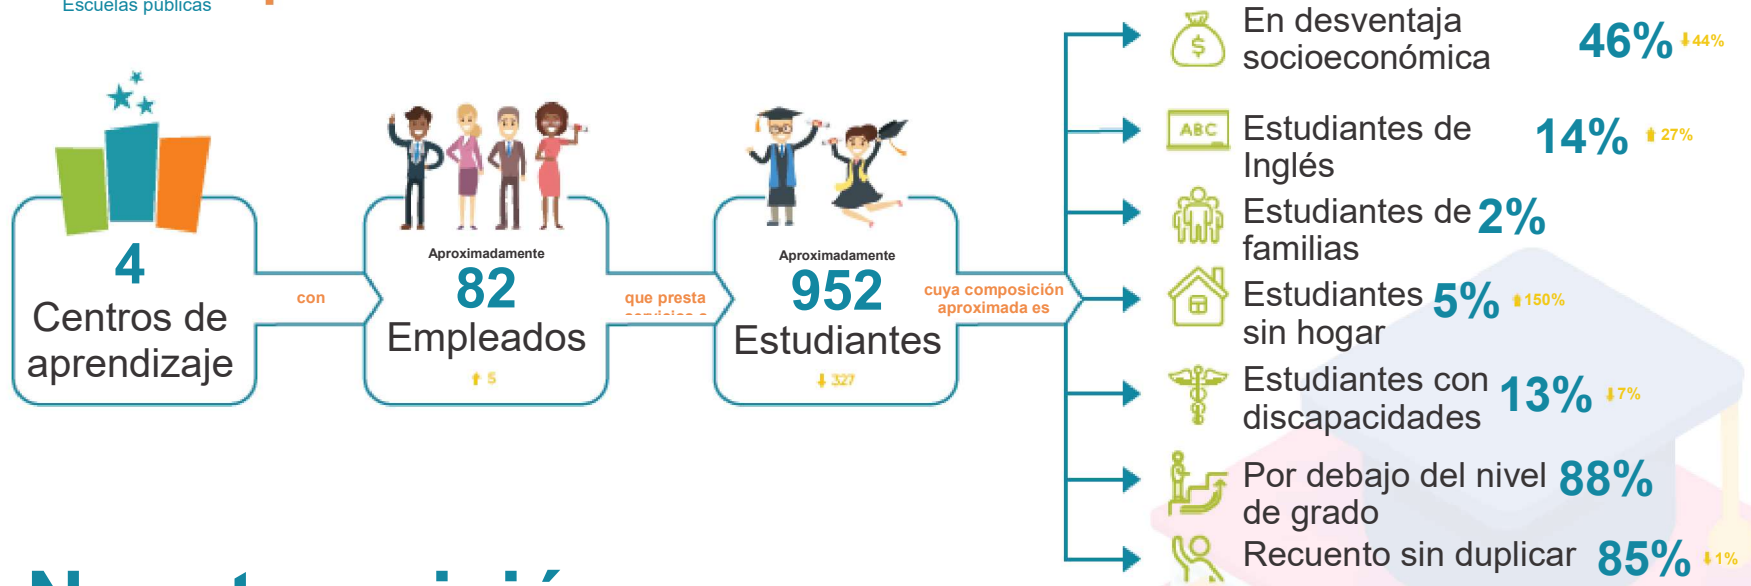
Escuelas públicas

4
Centros de aprendizaje

con

Aproximadamente
82
Empleados
5

que presta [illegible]

Aproximadamente
952
Estudiantes
327

cuya composición aproximada es

ABC

En desventaja socioeconómica 46% 44%

Estudiantes de Inglés 14% 27%

Estudiantes de familias 2%

Estudiantes sin hogar 5% 150%

Estudiantes con discapacidades 13% 7%

Por debajo del nivel de grado 88%

Recuento sin duplicar 85% 1%

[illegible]